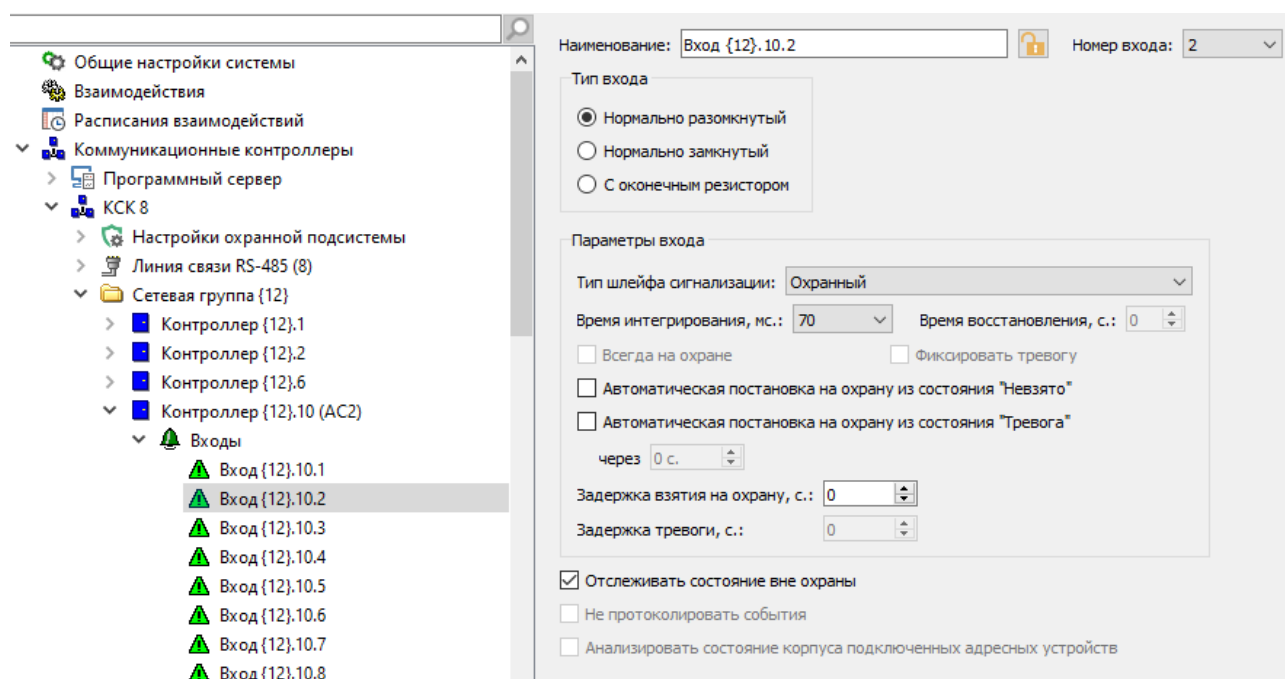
Общие настройки системы
Взаимодействия
Расписания взаимодействий
Коммуникационные контроллеры
Программный сервер
КСК 8
Настройки охранной подсистемы
Линия связи RS-485 (8)
Сетевая группа {12}
Контроллер {12}.1
Контроллер {12}.2
Контроллер {12}.6
Контроллер {12}.10 (AC2)
Входы
Вход {12}.10.1
Вход {12}.10.2
Вход {12}.10.3
Вход {12}.10.4
Вход {12}.10.5
Вход {12}.10.6
Вход {12}.10.7
Вход {12}.10.8

Наименование: Вход {12}.10.2
Номер входа: 2

Тип входа
Нормально разомкнутый
Нормально замкнутый
С оконечным резистором

Параметры входа
Тип шлейфа сигнализации: Охранный
Время интегрирования, мс.: 70
Время восстановления, с.: 0
Всегда на охране
Фиксировать тревогу
Автоматическая постановка на охрану из состояния "Невзято"
Автоматическая постановка на охрану из состояния "Тревога"
через 0 с.
Задержка взятия на охрану, с.: 0
Задержка тревоги, с.: 0

Отслеживать состояние вне охраны
Не протоколировать события
Анализировать состояние корпуса подключенных адресных устройств